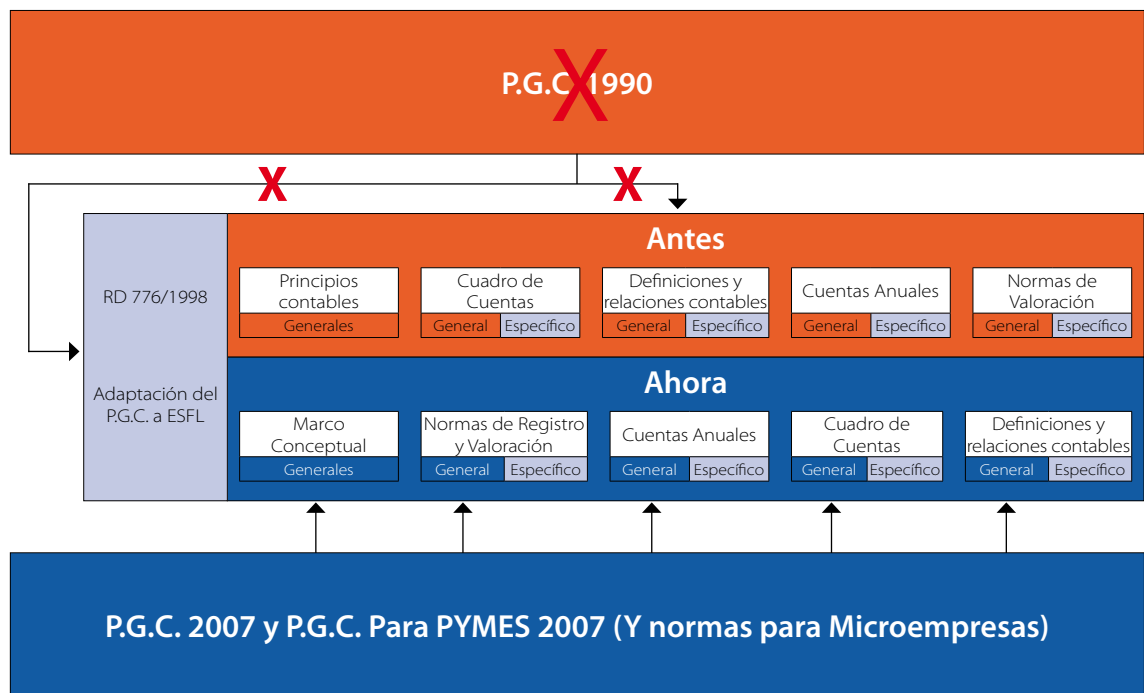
P.G.C. 1990

X X

RD 776/1998

Adaptación del P.G.C. a ESFL

Antes

Principios contables
Generales

Cuadro de Cuentas
General | Específico

Definiciones y relaciones contables
General | Específico

Cuentas Anuales
General | Específico

Normas de Valoración
General | Específico

Ahora

Marco Conceptual
Generales

Normas de Registro y Valoración
General | Específico

Cuentas Anuales
General | Específico

Cuadro de Cuentas
General | Específico

Definiciones y relaciones contables
General | Específico

P.G.C. 2007 y P.G.C. Para PYMES 2007 (Y normas para Microempresas)